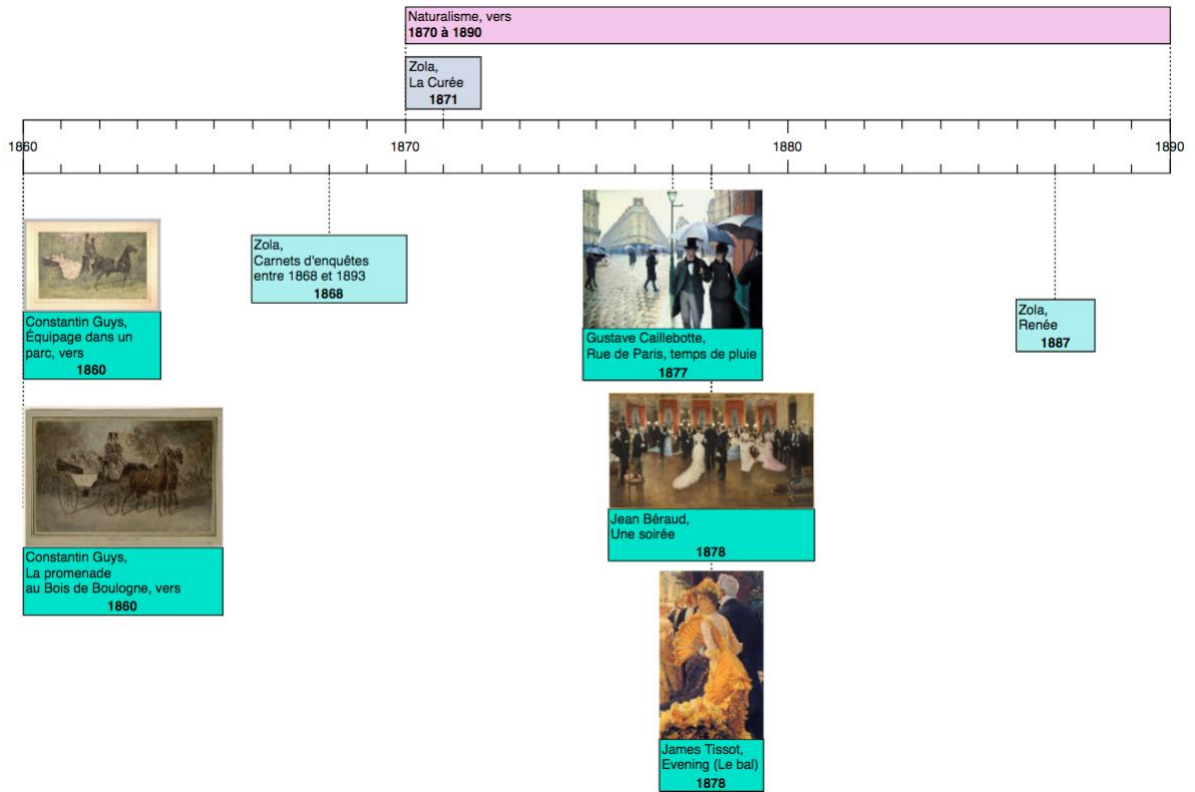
Naturalisme, vers
1870 à 1890

Zola,
La Curée
1871

1860

1870

1880

1890

Zola,
Carnets d'enquêtes entre 1868 et 1893
1868

Constantin Guys,
Équipage dans un parc, vers
1860

Gustave Caillebotte,
Rue de Paris, temps de pluie
1877

Zola,
Renée
1887

Jean Béraud,
Une soirée
1878

Constantin Guys,
La promenade au Bois de Boulogne, vers
1860

James Tissot,
Evening (Le bal)
1878